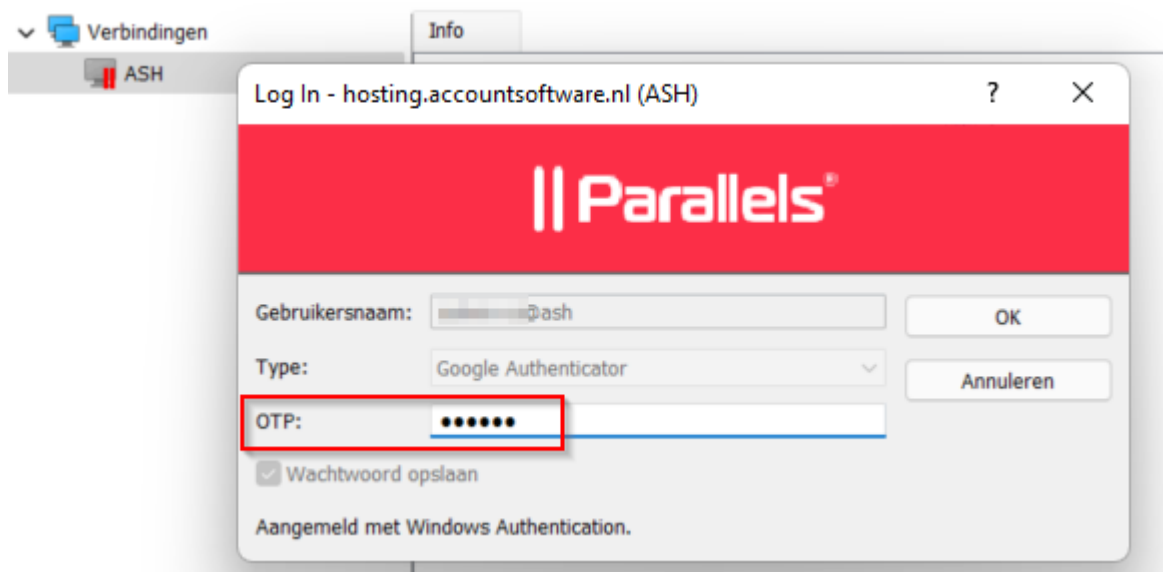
Verbindingen

ASH

Info

Log In - hosting.accountsoftware.nl (ASH)

?

X

|| Parallels®

Gebruikersnaam: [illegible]@ash

OK

Type: Google Authenticator

Annuleren

OTP: ••••••

Wachtwoord opslaan

Aangemeld met Windows Authentication.